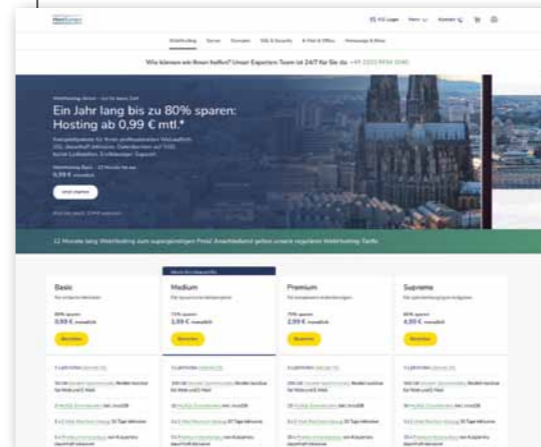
Ein Jahr lang bis zu 80% sparen: Hosting ab 0,99 € mtl.*

Wie können wir Ihnen helfen? Unser Experten-Team ist 24/7 für Sie da

Webhosting

12 Monate lang Webhosting zum supergünstigen Preis! Anschließend gelten unsere regulären Webhosting-Tarife.

Basic

0,99 €

Medium

2,99 €

Premium

2,99 €

Supreme

4,99 €